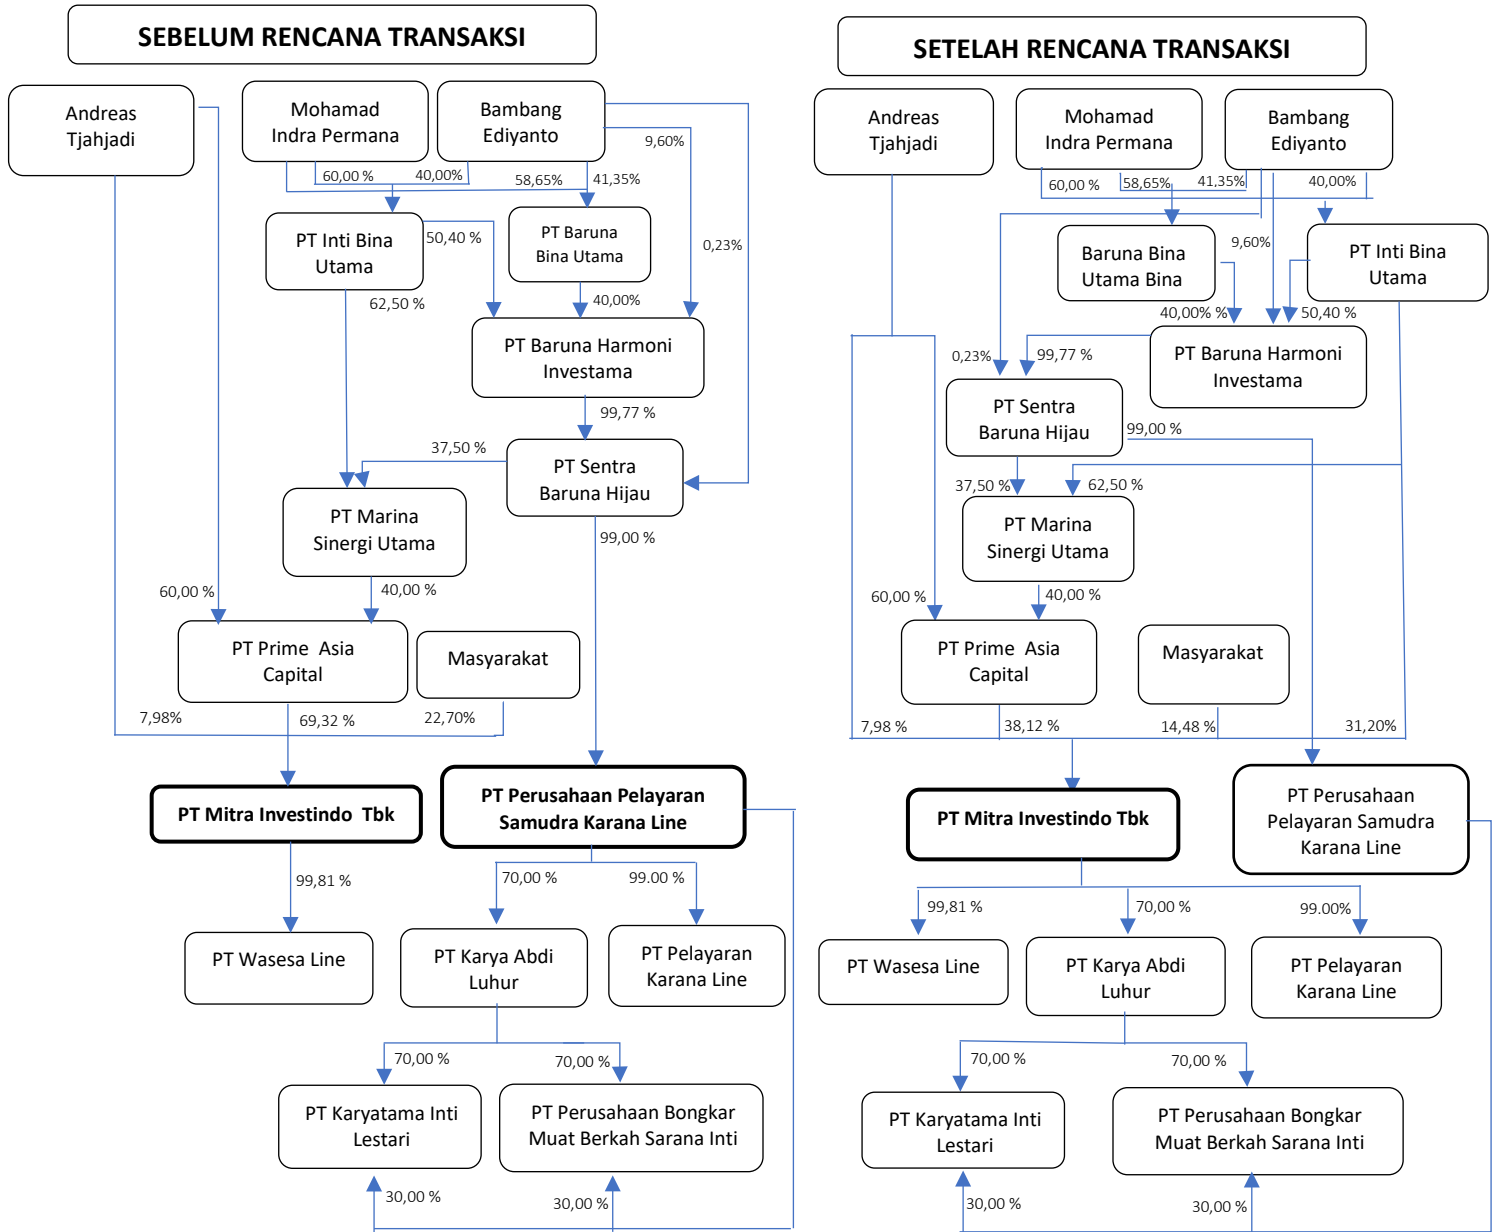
SEBELUM RENCANA TRANSAKSI

Andreas Tjahjadi

Mohamad Indra Permana

Bambang Ediyanto

9,60%

60,00 %

40,00%

58,65%

41,35%

PT Inti Bina Utama

50,40 %

PT Baruna Bina Utama

0,23%

62,50 %

40,00%

PT Baruna Harmoni Investama

99,77 %

37,50 %

PT Sentra Baruna Hijau

PT Marina Sinergi Utama

99,00 %

60,00 %

40,00 %

PT Prime Asia Capital

Masyarakat

7,98%

69,32 %

22,70%

PT Mitra Investindo Tbk

PT Perusahaan Pelayaran Samudra Karana Line

99,81 %

70,00 %

99.00 %

PT Wasesa Line

PT Karya Abdi Luhur

PT Pelayaran Karana Line

70,00 %

70,00 %

PT Karyatama Inti Lestari

PT Perusahaan Bongkar Muat Berkah Sarana Inti

30,00 %

30,00 %

SETELAH RENCANA TRANSAKSI

Andreas Tjahjadi

Mohamad Indra Permana

Bambang Ediyanto

60,00 %

58,65%

41,35%

40,00%

Baruna Bina Utama Bina

9,60%

PT Inti Bina Utama

40,00 %

50,40 %

0,23%

99,77 %

PT Baruna Harmoni Investama

PT Sentra Baruna Hijau

99,00 %

37,50 %

62,50 %

PT Marina Sinergi Utama

60,00 %

40,00 %

PT Prime Asia Capital

Masyarakat

7,98 %

38,12 %

14,48 %

31,20%

PT Mitra Investindo Tbk

PT Perusahaan Pelayaran Samudra Karana Line

99,81 %

70,00 %

99.00%

PT Wasesa Line

PT Karya Abdi Luhur

PT Pelayaran Karana Line

70,00 %

70,00 %

PT Karyatama Inti Lestari

PT Perusahaan Bongkar Muat Berkah Sarana Inti

30,00 %

30,00 %